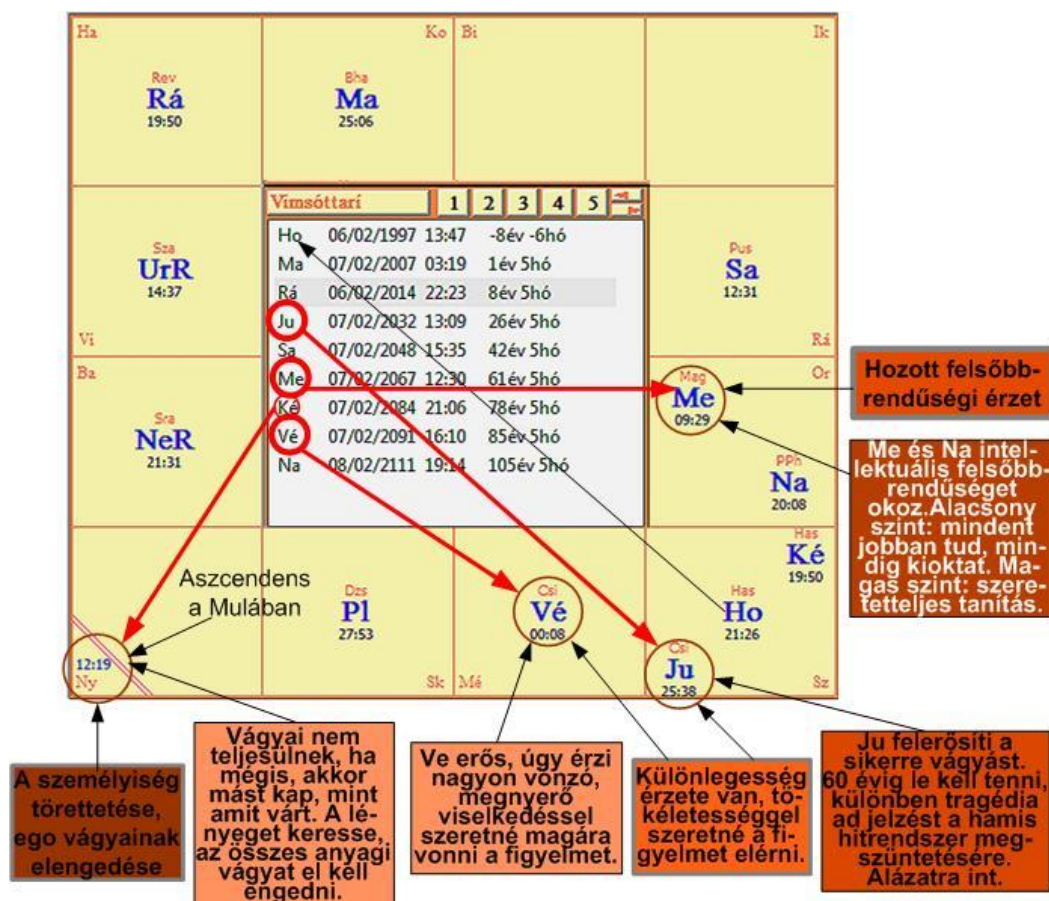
Ha
Rev
Rá
19:50

Ko
Bha
Ma
25:06

Bi

Ik

Sza
UrR
14:37
Vi

Vimsóttarí 1 2 3 4 5

| | | | |
|---|---|---|---|
| Ho | 06/02/1997 | 13:47 | -8év -6hó |
| Ma | 07/02/2007 | 03:19 | 1év 5hó |
| Rá | 06/02/2014 | 22:23 | 8év 5hó |
| Ju | 07/02/2032 | 13:09 | 26év 5hó |
| Sa | 07/02/2048 | 15:35 | 42év 5hó |
| Me | 07/02/2067 | 12:30 | 61év 5hó |
| Ké | 07/02/2084 | 21:06 | 78év 5hó |
| Vé | 07/02/2091 | 16:10 | 85év 5hó |
| Na | 08/02/2111 | 19:14 | 105év 5hó |

Pus
Sa
12:31
Rá

Ba
Sra
NeR
21:31

Or
Mag
Me
09:29

PPh
Na
20:08

Has
Ké
19:50

Hozott felsőbbrendűségi érzet

Me és Na intellektuális felsőbbrendűséget okoz.Alacsony szint: mindent jobban tud, mindig kioktat. Magas szint: szeretetteljes tanítás.

Aszcendens a Mulában

Dzs
Pl
27:53
Sk

Mé
Csi
Vé
00:08

Has
Ho
21:26

Csi
Ju
25:38
Sz

12:19
Ny

A személyiség törettetése, ego vágyainak elengedése

Vágyai nem teljesülnek, ha mégis, akkor mást kap, mint amit várt. A lényeget keresse, az összes anyagi vágyat el kell engedni.

Ve erős, úgy érzi nagyon vonzó, megnyerő viselkedéssel szeretné magára vonni a figyelmet.

Különlegesség érzete van, tökéletességgel szeretné a figyelmet elérni.

Ju felerősíti a sikerre vágyást. 60 évig le kell tenni, különben tragédia ad jelzést a hamis hitrendszer megszüntetésére. Alázatra int.